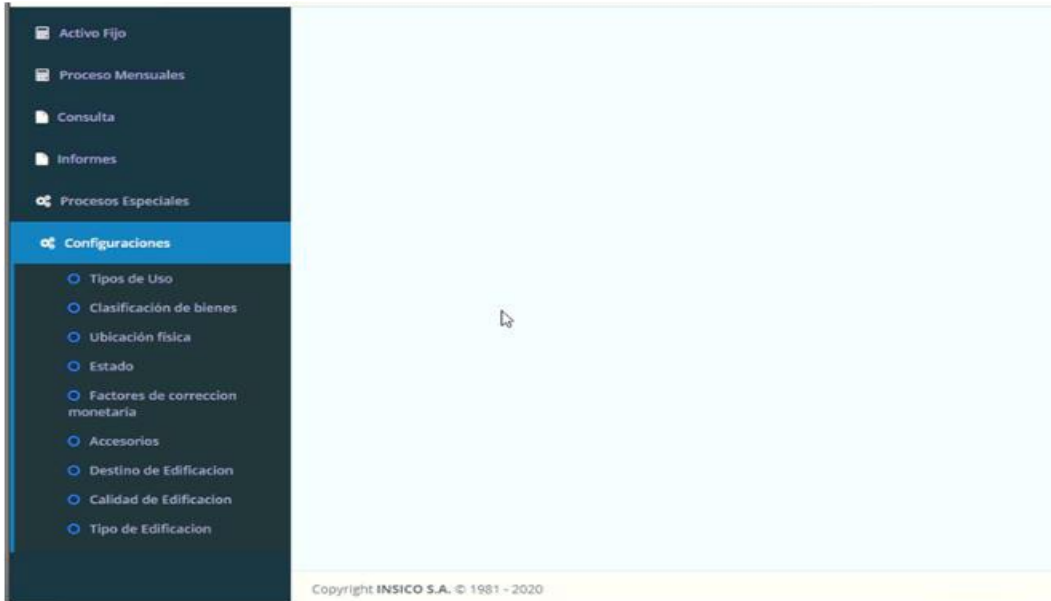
Activo Fijo

Proceso Mensuales

Consulta

Informes

Procesos Especiales

Configuraciones

Tipos de Uso

Clasificación de bienes

Ubicación física

Estado

Factores de correccion monetaria

Accesorios

Destino de Edificacion

Calidad de Edificacion

Tipo de Edificacion

Copyright INSICO S.A. © 1981 - 2020